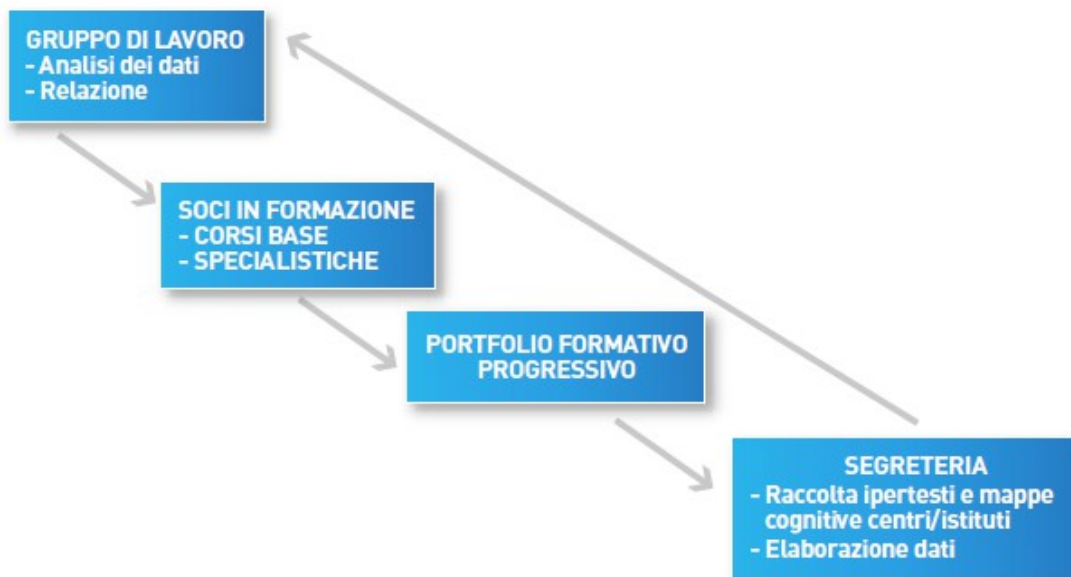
GRUPPO DI LAVORO
- Analisi dei dati
- Relazione

SOCI IN FORMAZIONE
- CORSI BASE
- SPECIALISTICHE

PORTFOLIO FORMATIVO PROGRESSIVO

SEGRETERIA
- Raccolta ipertesti e mappe cognitive centri/istituti
- Elaborazione dati